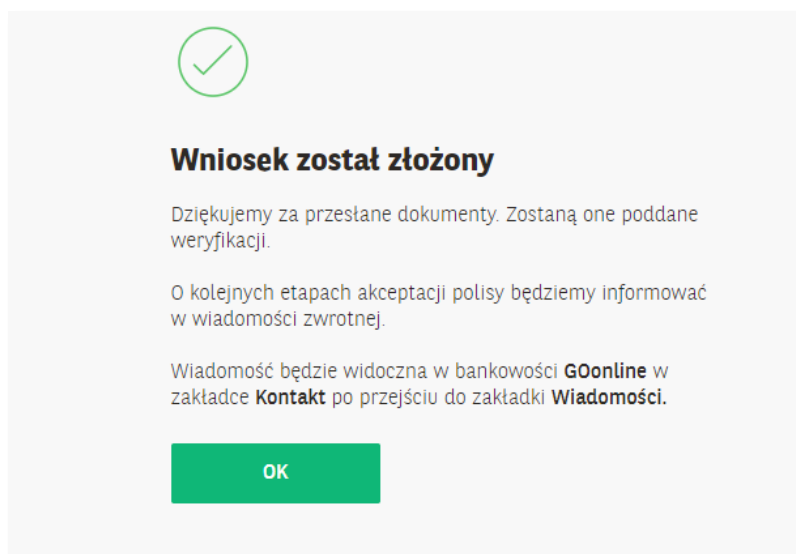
Wniosek został złożony

Dziękujemy za przesłane dokumenty. Zostaną one poddane weryfikacji.

O kolejnych etapach akceptacji polisy będziemy informować w wiadomości zwrotnej.

Wiadomość będzie widoczna w bankowości GOonline w zakładce Kontakt po przejściu do zakładki Wiadomości.

OK